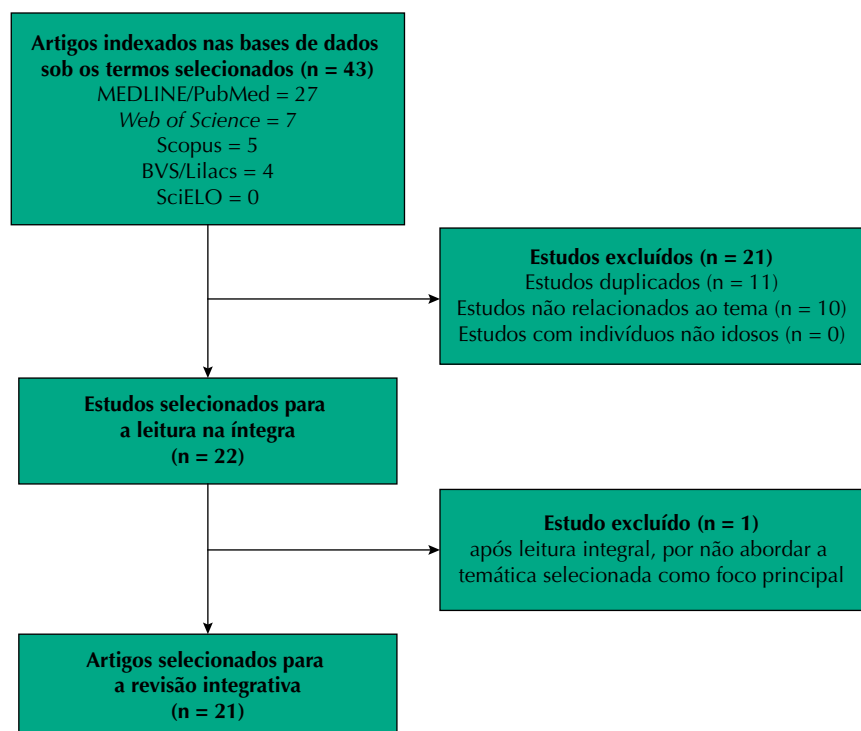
**Artigos indexados nas bases de dados sob os termos selecionados (n = 43)**
MEDLINE/PubMed = 27
*Web of Science* = 7
Scopus = 5
BVS/Lilacs = 4
SciELO = 0

**Estudos excluídos (n = 21)**
Estudos duplicados (n = 11)
Estudos não relacionados ao tema (n = 10)
Estudos com indivíduos não idosos (n = 0)

**Estudos selecionados para a leitura na íntegra (n = 22)**

**Estudo excluído (n = 1)**
após leitura integral, por não abordar a temática selecionada como foco principal

**Artigos selecionados para a revisão integrativa (n = 21)**